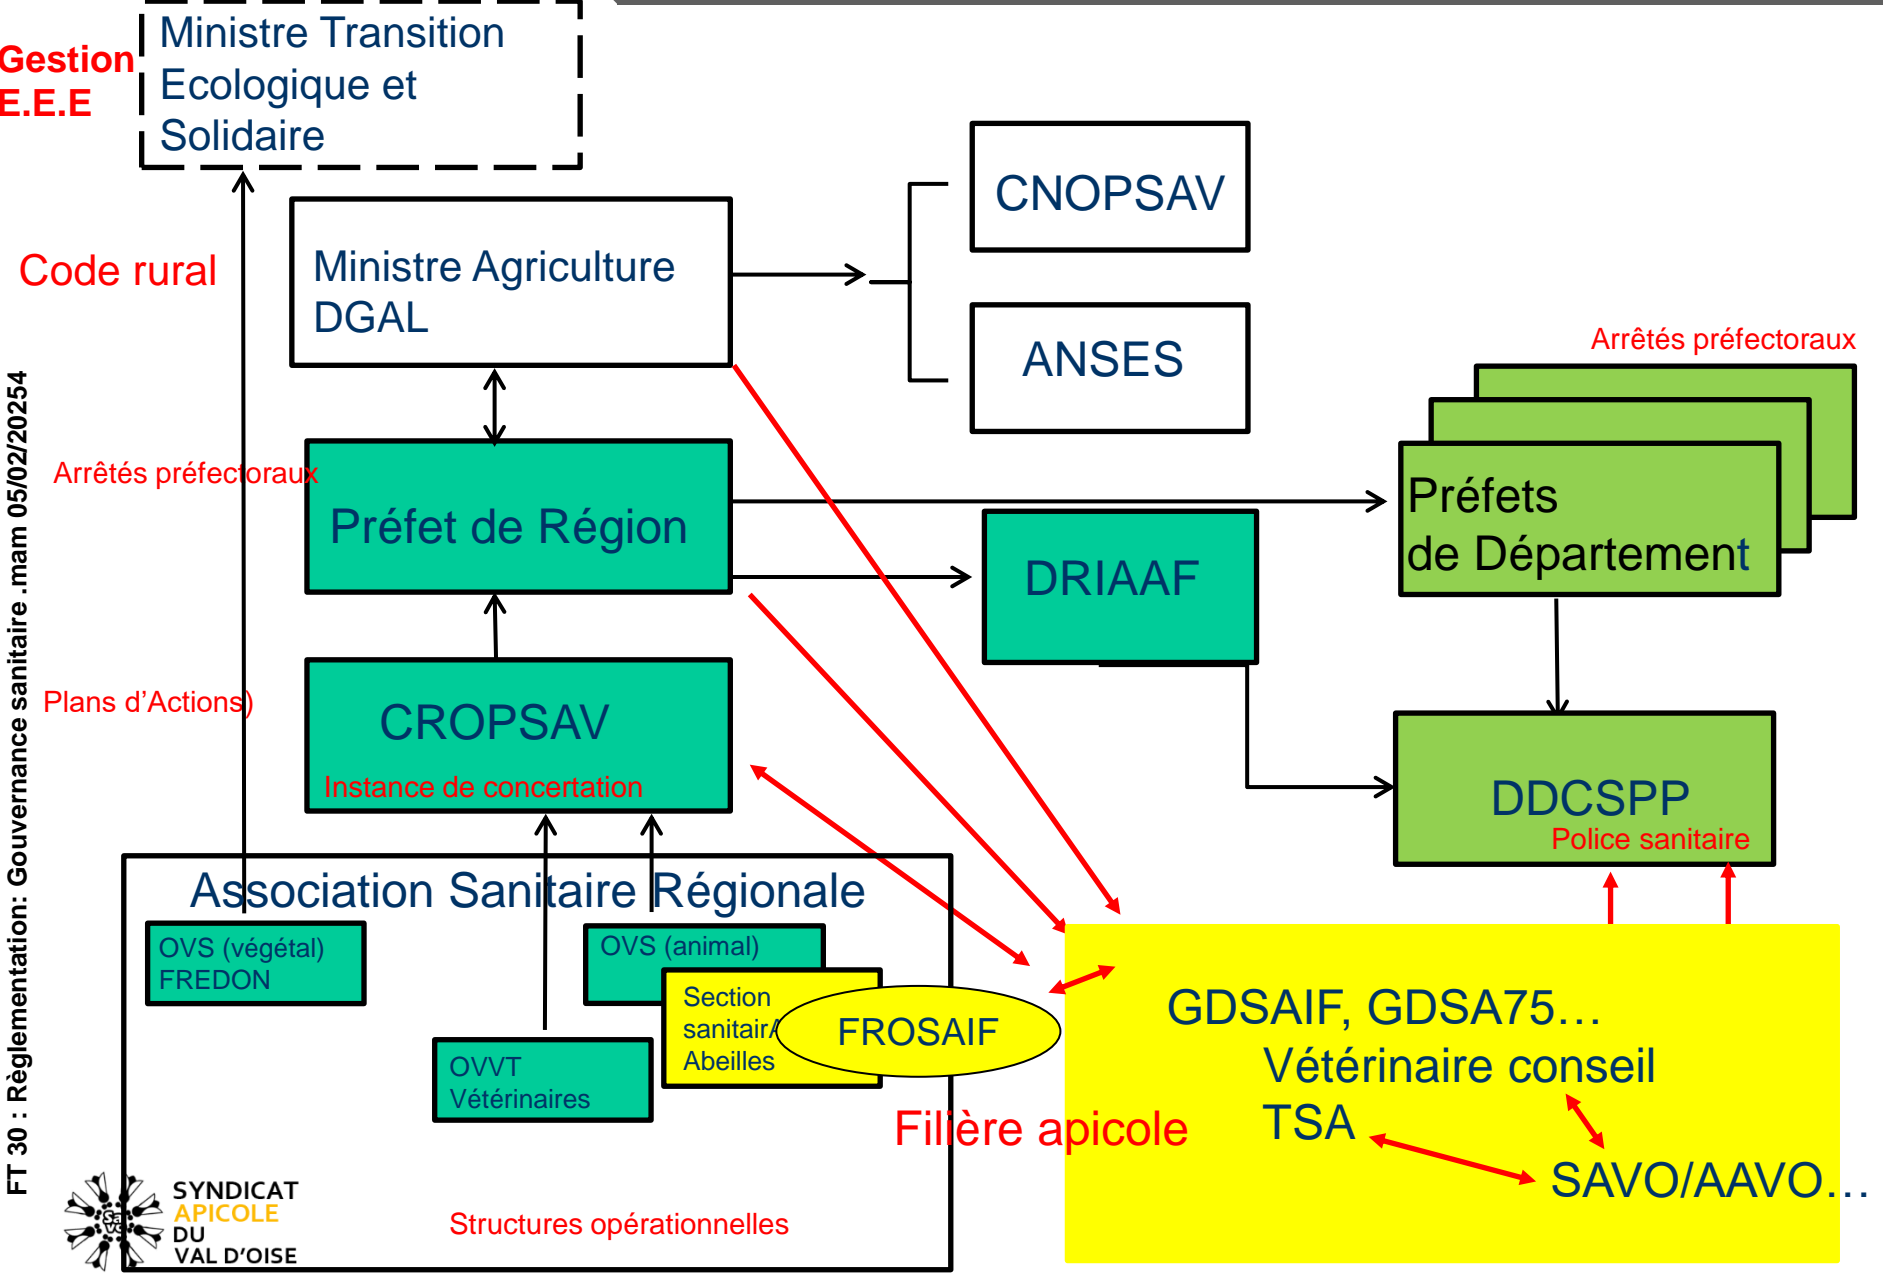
Gestion E.E.E

Ministre Transition Ecologique et Solidaire

Code rural

Ministre Agriculture DGAL

CNOPSAV

ANSES

Arrêtés préfectoraux

Arrêtés préfectoraux

Préfet de Région

Préfets de Département

DRIAAF

Plans d'Actions)

CROPSAV

Instance de concertation

DDCSPP

Police sanitaire

Association Sanitaire Régionale

OVS (végétal) FREDON

OVS (animal)

Section sanitaire Abeilles

FROSAIF

OVVT Vétérinaires

GDSAIF, GDSA75…

Vétérinaire conseil

TSA

SAVO/AAVO…

Filière apicole

Structures opérationnelles

SYNDICAT APICOLE DU VAL D'OISE

FT 30 : Règlementation: Gouvernance sanitaire .mam 05/02/20254